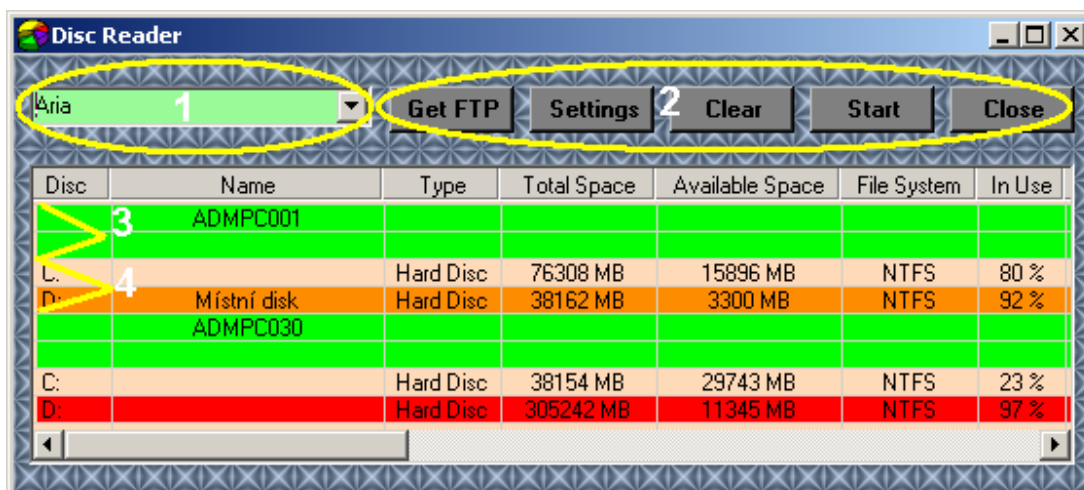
Disc Reader

Aria 1

Get FTP | Settings 2 | Clear | Start | Close

| Disc | Name | Type | Total Space | Available Space | File System | In Use |
|---|---|---|---|---|---|---|
| 3 | ADMPC001 | | | | | |
| | | | | | | |
| C: 4 | | Hard Disc | 76308 MB | 15896 MB | NTFS | 80 % |
| D: | Místní disk | Hard Disc | 38162 MB | 3300 MB | NTFS | 92 % |
| | ADMPC030 | | | | | |
| | | | | | | |
| C: | | Hard Disc | 38154 MB | 29743 MB | NTFS | 23 % |
| D: | | Hard Disc | 305242 MB | 11345 MB | NTFS | 97 % |